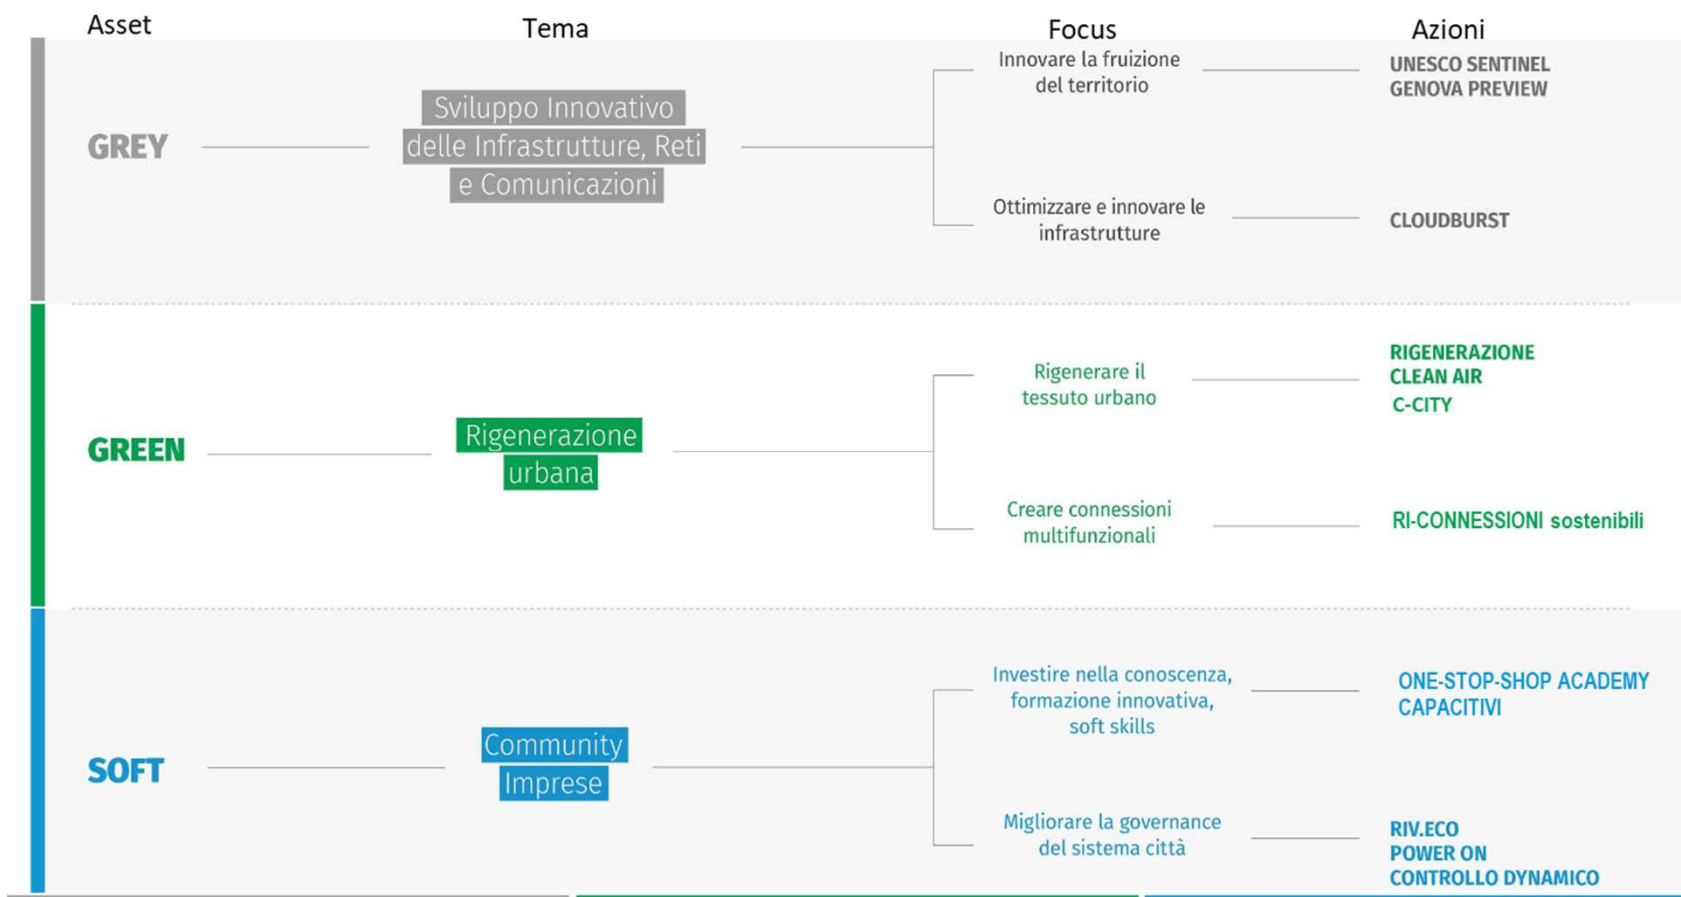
| Asset | Tema | Focus | Azioni |
|---|---|---|---|
| GREY | Sviluppo Innovativo delle Infrastrutture, Reti e Comunicazioni | Innovare la fruizione del territorio | UNESCO SENTINEL<br>GENOVA PREVIEW |
| | | Ottimizzare e innovare le infrastrutture | CLOUDBURST |
| GREEN | Rigenerazione urbana | Rigenerare il tessuto urbano | RIGENERAZIONE<br>CLEAN AIR<br>C-CITY |
| | | Creare connessioni multifunzionali | RI-CONNESSIONI sostenibili |
| SOFT | Community Imprese | Investire nella conoscenza, formazione innovativa, soft skills | ONE-STOP-SHOP ACADEMY<br>CAPACITIVI |
| | | Migliorare la governance del sistema città | RIV.ECO<br>POWER ON<br>CONTROLLO DYNAMICO |